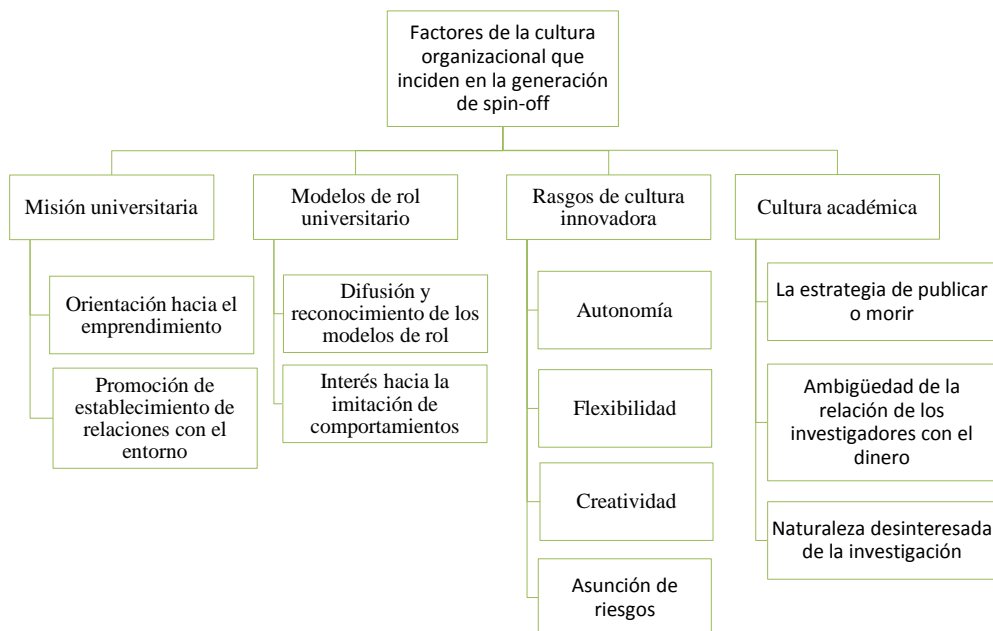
Factores de la cultura organizacional que inciden en la generación de spin-off

Misión universitaria

Orientación hacia el emprendimiento

Promoción de establecimiento de relaciones con el entorno

Modelos de rol universitario

Difusión y reconocimiento de los modelos de rol

Interés hacia la imitación de comportamientos

Rasgos de cultura innovadora

Autonomía

Flexibilidad

Creatividad

Asunción de riesgos

Cultura académica

La estrategia de publicar o morir

Ambigüedad de la relación de los investigadores con el dinero

Naturaleza desinteresada de la investigación